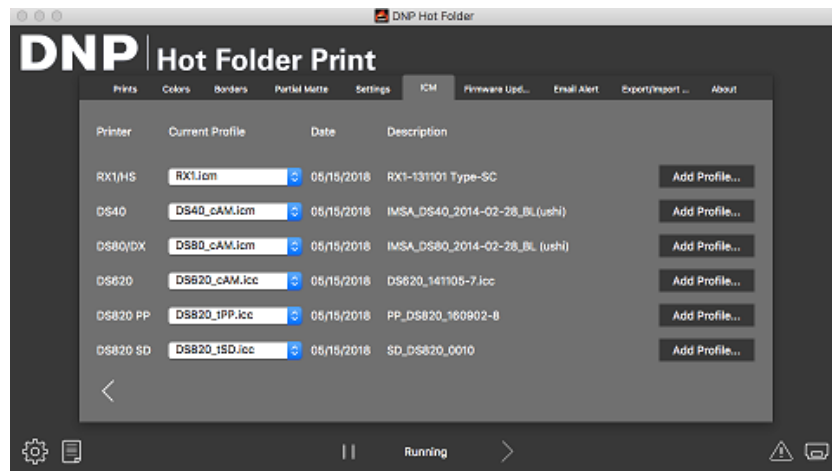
DNP Hot Folder

DNP | Hot Folder Print

Prints Colors Borders Partial Matte Settings ICM Firmware Upd... Email Alert Export/Import ... About

| Printer | Current Profile | Date | Description | |
|---|---|---|---|---|
| RX1/HS | RX1.icm | 05/15/2018 | RX1-131101 Type-SC | Add Profile... |
| DS40 | DS40_cAM.icm | 05/15/2018 | IMSA_DS40_2014-02-28_BL(ushi) | Add Profile... |
| DS80/DX | DS80_cAM.icm | 05/15/2018 | IMSA_DS80_2014-02-28_BL (ushi) | Add Profile... |
| DS620 | DS620_cAM.icc | 05/15/2018 | DS620_141105-7.icc | Add Profile... |
| DS820 PP | DS820_1PP.icc | 05/15/2018 | PP_DS820_160902-8 | Add Profile... |
| DS820 SD | DS820_1SD.icc | 05/15/2018 | SD_DS820_0010 | Add Profile... |

Running